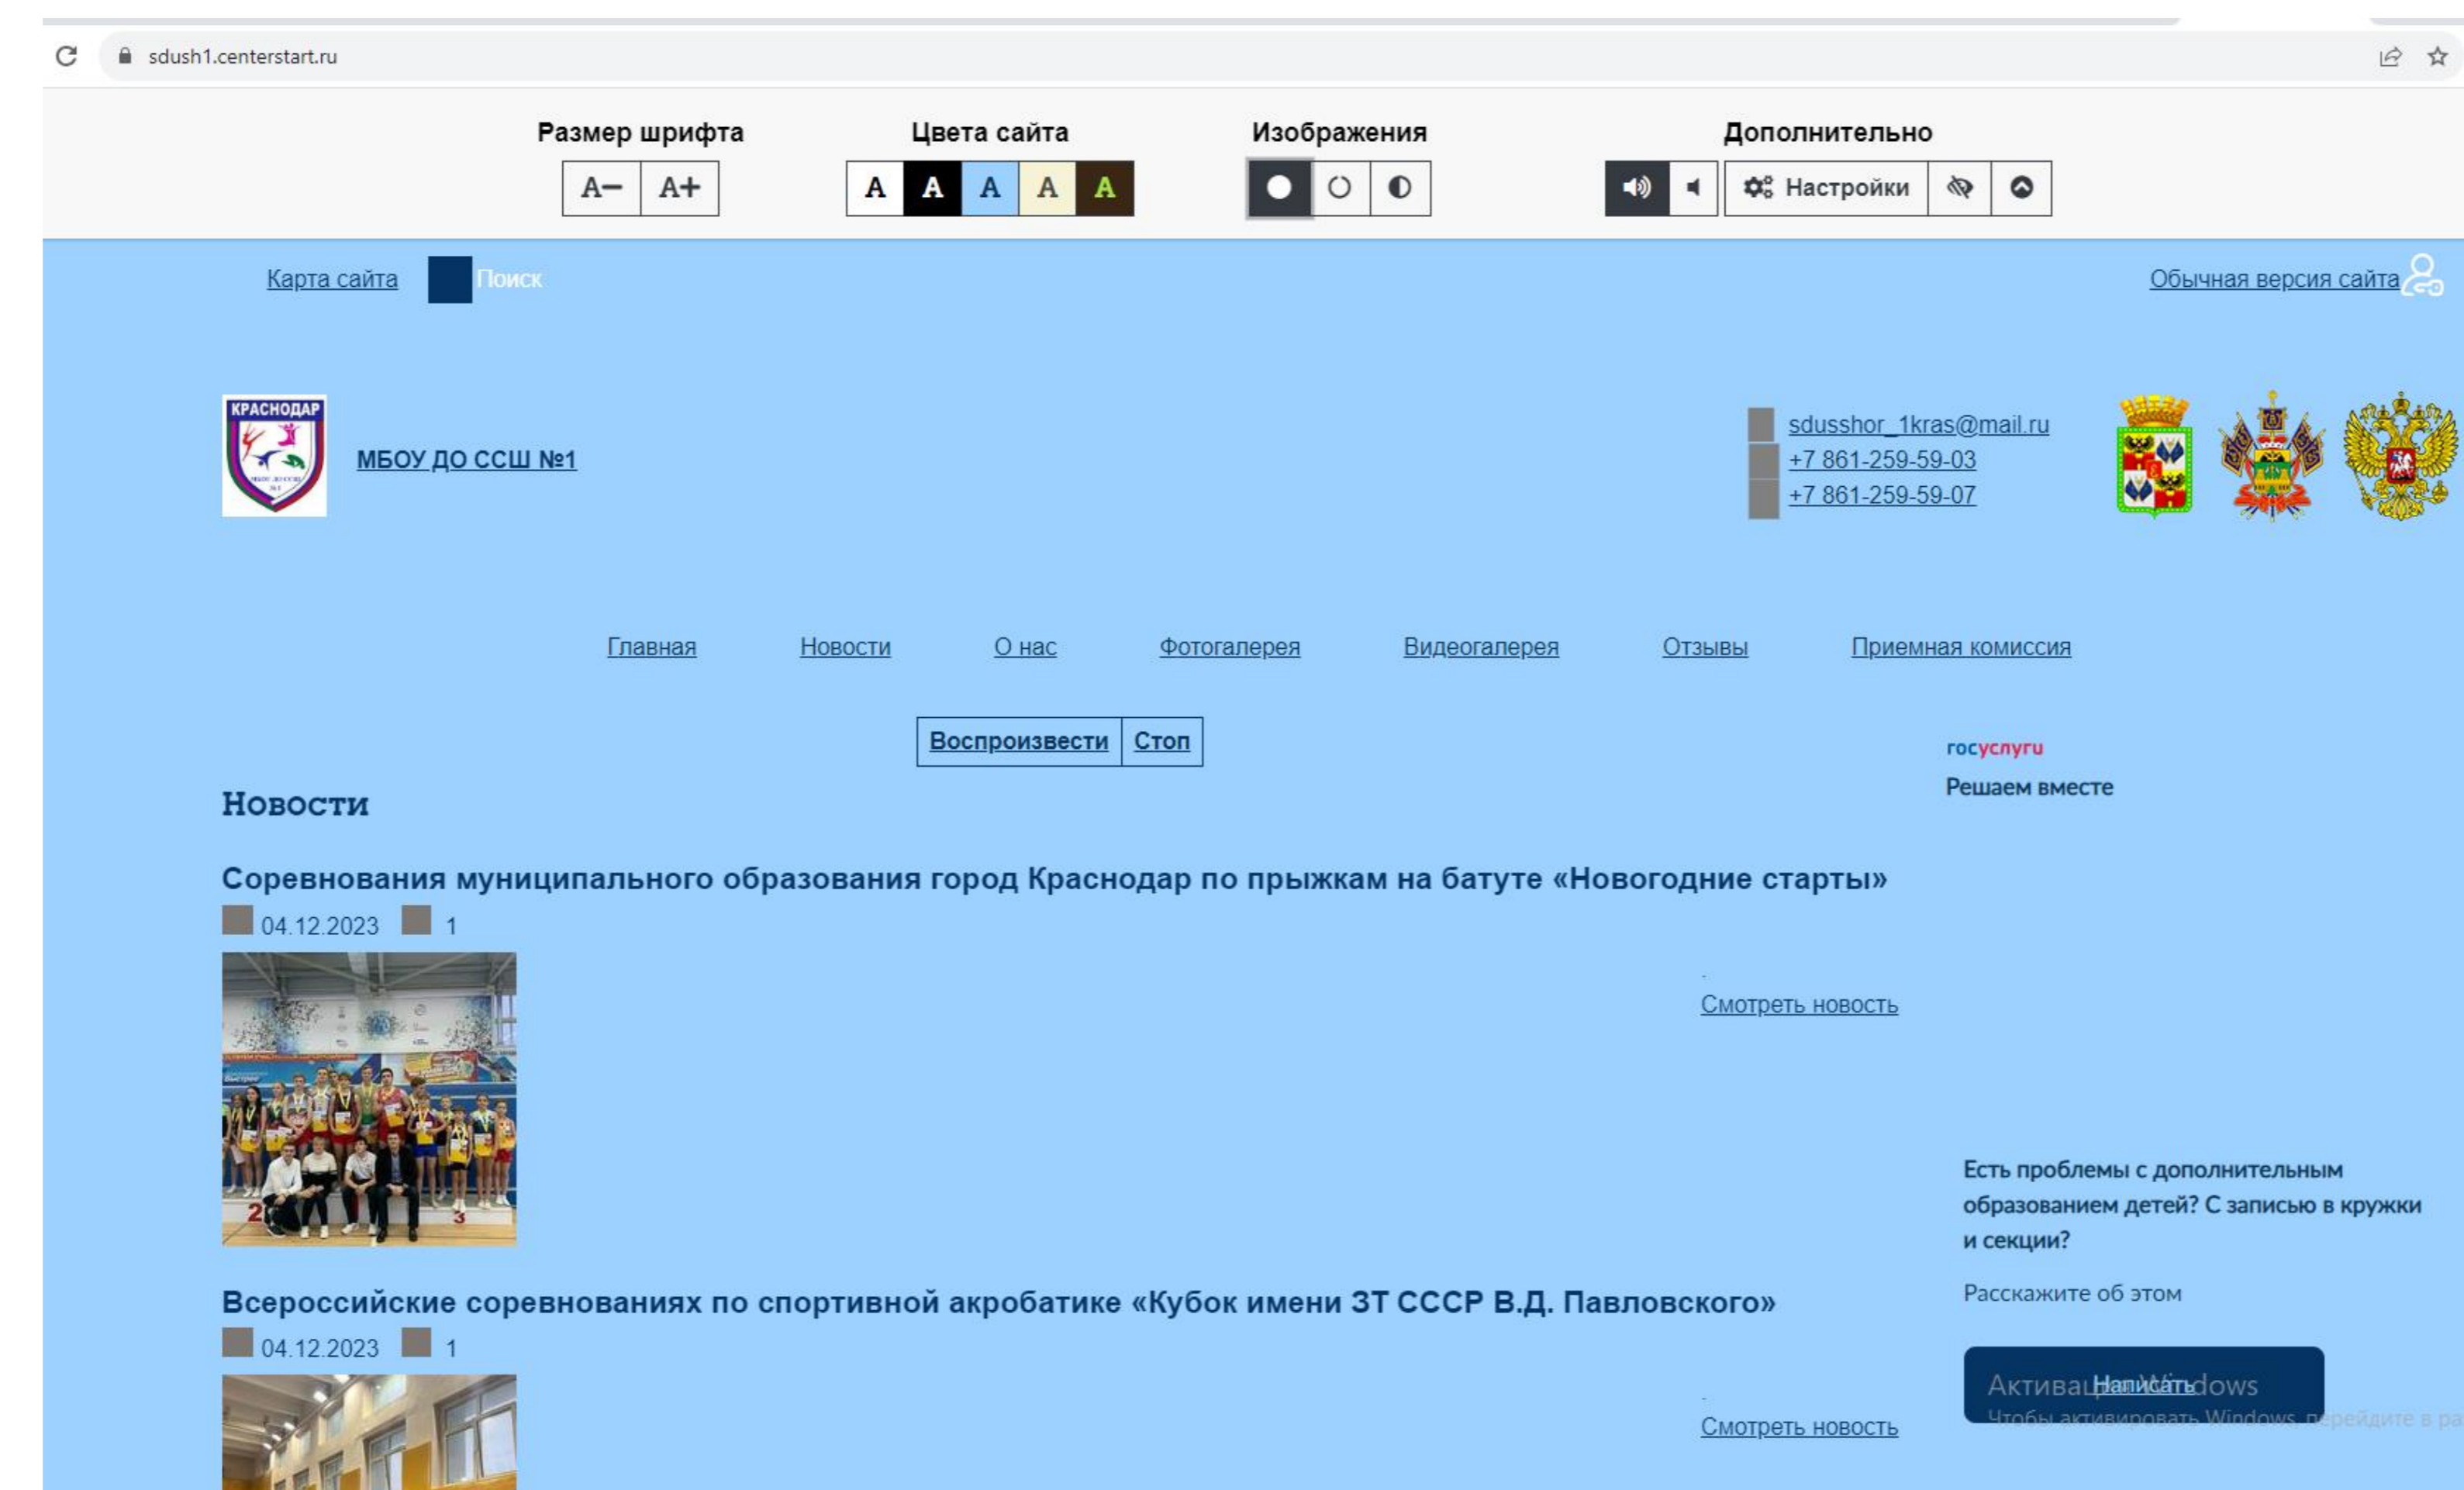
sdush1.centerstart.ru

Размер шрифта
A− A+

Цвета сайта
A A A A A

Изображения

Дополнительно
Настройки

Карта сайта Поиск

Обычная версия сайта

КРАСНОДАР

МБОУ ДО ССШ №1

sdusshor_1kras@mail.ru
+7 861-259-59-03
+7 861-259-59-07

Главная Новости О нас Фотогалерея Видеогалерея Отзывы Приемная комиссия

Воспроизвести Стоп

госуслуги
Решаем вместе

Новости

Соревнования муниципального образования город Краснодар по прыжкам на батуте «Новогодние старты»
04.12.2023 1

Смотреть новость

Есть проблемы с дополнительным образованием детей? С записью в кружки и секции?

Расскажите об этом

Всероссийские соревнованиях по спортивной акробатике «Кубок имени ЗТ СССР В.Д. Павловского»
04.12.2023 1

Смотреть новость

Написать

Активация Windows
Чтобы активировать Windows, перейдите в ра